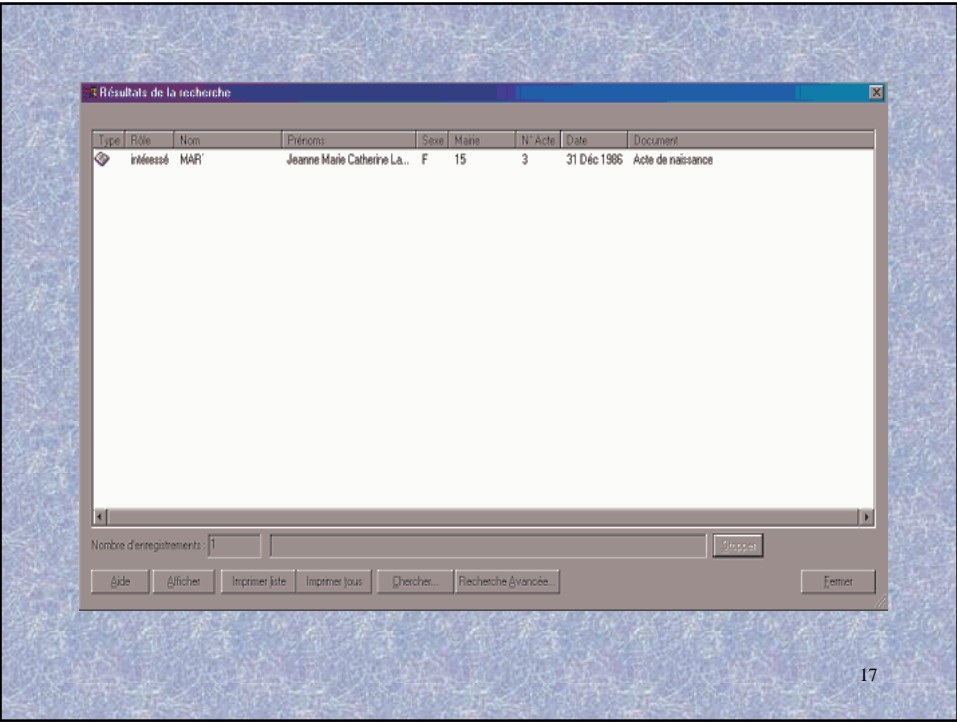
Résultats de la recherche

| Type | Rôle | Nom | Prénoms | Sexe | Mairie | N° Acte | Date | Document |
|---|---|---|---|---|---|---|---|---|
| | intéressé | MAR' | Jeanne Marie Catherine La... | F | 15 | 3 | 31 Déc 1986 | Acte de naissance |

Nombre d'enregistrements : 1

Stopper

Aide Afficher Imprimer liste Imprimer tous Chercher... Recherche Avancée... Fermer

17